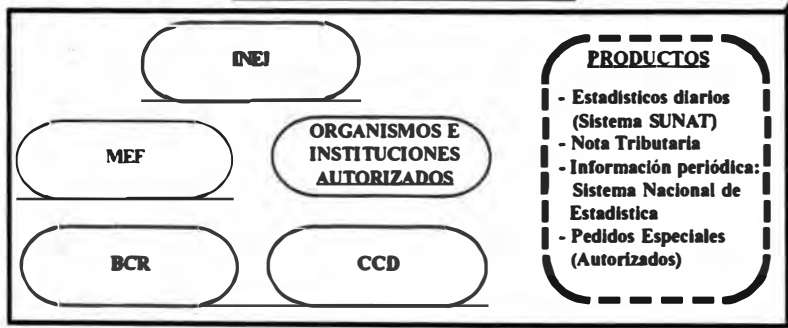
INEI

MEF

ORGANISMOS E INSTITUCIONES AUTORIZADOS

BCR

CCD

PRODUCTOS

- Estadísticos diarios (Sistema SUNAT)
- Nota Tributaria
- Información periódica: Sistema Nacional de Estadística
- Pedidos Especiales (Autorizados)